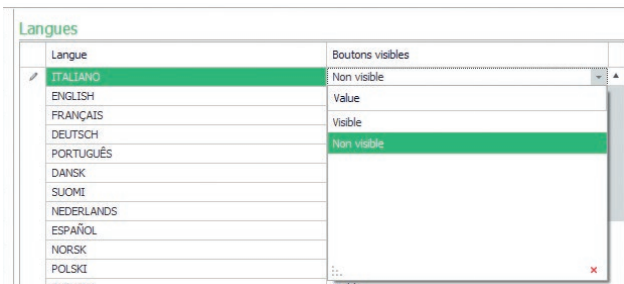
Langues

| Langue | Boutons visibles |
|---|---|
| ITALIANO | Non visible |
| ENGLISH | |
| FRANÇAIS | |
| DEUTSCH | |
| PORTUGUÊS | |
| DANSK | |
| SUOMI | |
| NEDERLANDS | |
| ESPAÑOL | |
| NORSK | |
| POLSKI | |

Value
Visible
Non visible
×